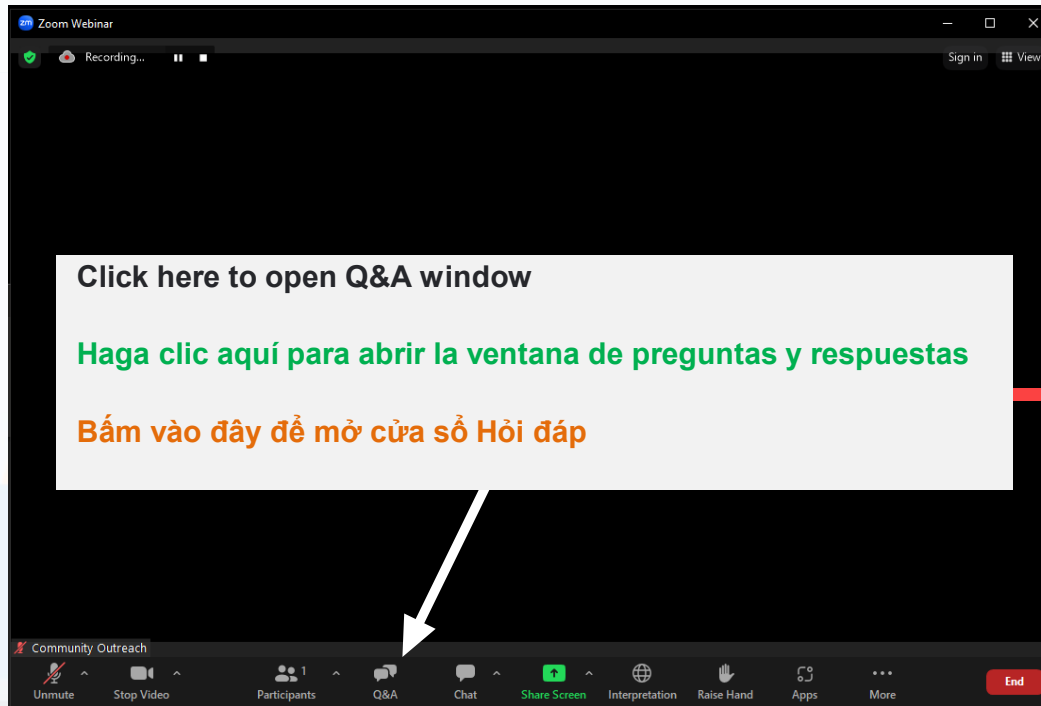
Zoom Webinar

Recording...

Sign in

View

Click here to open Q&A window

Haga clic aquí para abrir la ventana de preguntas y respuestas

Bấm vào đây để mở cửa sổ Hỏi đáp

Community Outreach

Unmute

Stop Video

1

Participants

Q&A

Chat

Share Screen

Interpretation

Raise Hand

Apps

More

End